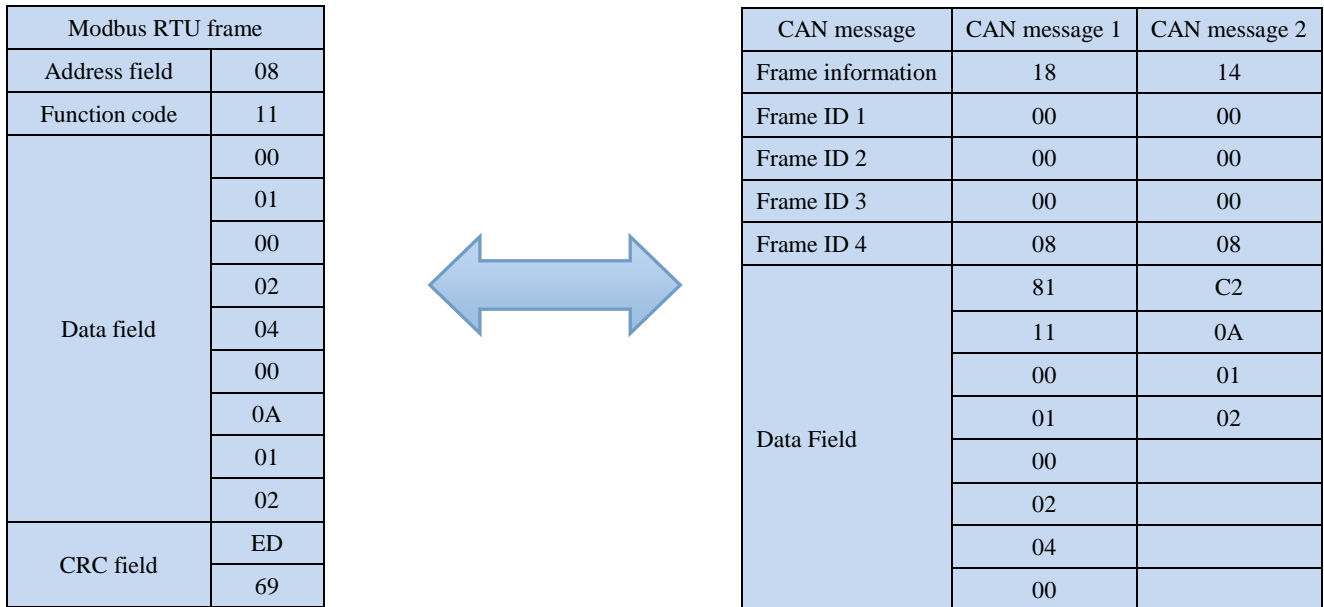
| Modbus RTU frame | |
|---|---|
| Address field | 08 |
| Function code | 11 |
| Data field | 00 |
| | 01 |
| | 00 |
| | 02 |
| | 04 |
| | 00 |
| | 0A |
| | 01 |
| | 02 |
| CRC field | ED |
| | 69 |

| CAN message | CAN message 1 | CAN message 2 |
|---|---|---|
| Frame information | 18 | 14 |
| Frame ID 1 | 00 | 00 |
| Frame ID 2 | 00 | 00 |
| Frame ID 3 | 00 | 00 |
| Frame ID 4 | 08 | 08 |
| Data Field | 81 | C2 |
| | 11 | 0A |
| | 00 | 01 |
| | 01 | 02 |
| | 00 | |
| | 02 | |
| | 04 | |
| | 00 | |